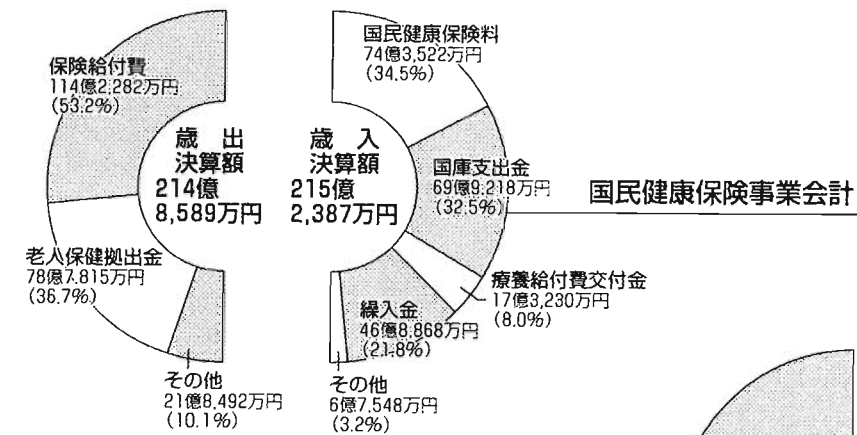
保険給付費
114億2,282万円
(53.2%)

歳出
決算額
214億
8,589万円

老人保健拠出金
78億7,815万円
(36.7%)

その他
21億8,492万円
(10.1%)

歳入
決算額
215億
2,387万円

国民健康保険料
74億3,522万円
(34.5%)

国庫支出金
69億8,218万円
(32.5%)

国民健康保険事業会計

療養給付費交付金
17億3,230万円
(8.0%)

繰入金
46億8,868万円
(21.8%)

その他
6億7,548万円
(3.2%)